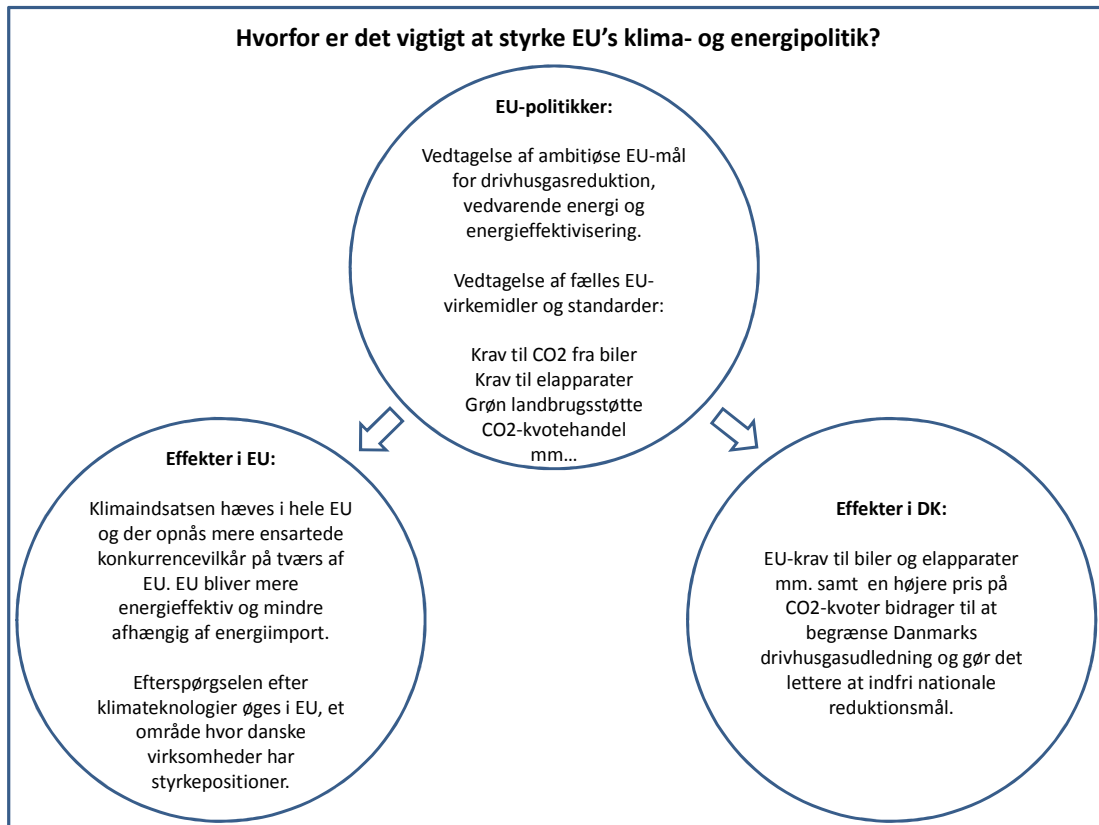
Hvorfor er det vigtigt at styrke EU's klima- og energipolitik?

EU-politikker:

Vedtagelse af ambitiøse EU-mål for drivhusgasreduktion, vedvarende energi og energieffektivisering.

Vedtagelse af fælles EU-virkemidler og standarder:

Krav til CO2 fra biler
Krav til elapparater
Grøn landbrugsstøtte
CO2-kvotehandel
mm…

Effekter i EU:

Klimaindsatsen hæves i hele EU og der opnås mere ensartede konkurrencevilkår på tværs af EU. EU bliver mere energieffektiv og mindre afhængig af energiimport.

Efterspørgselen efter klimateknologier øges i EU, et område hvor danske virksomheder har styrkepositioner.

Effekter i DK:

EU-krav til biler og elapparater mm. samt en højere pris på CO2-kvoter bidrager til at begrænse Danmarks drivhusgasudledning og gør det lettere at indfri nationale reduktionsmål.